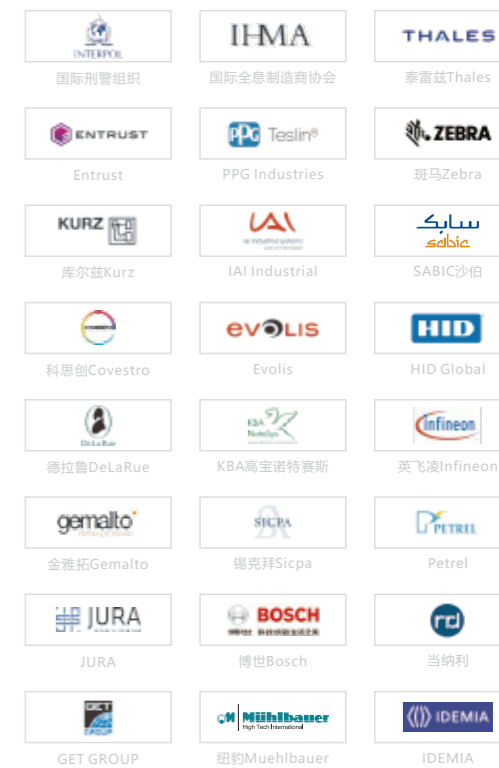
INTERPOL
国际刑警组织

IHMA
国际全息制造商协会

THALES
泰雷兹Thales

ENTRUST
Entrust

PPG Teslin®
PPG Industries

ZEBRA
斑马Zebra

KURZ
库尔兹Kurz

IAI
IAI Industrial

سابك
sabic
SABIC沙伯

科思创Covestro

evolis
Evolis

HID
HID Global

De La Rue
德拉鲁DeLaRue

KBA NotaSys
KBA高宝诺特赛斯

Infineon
英飞凌Infineon

gemalto
金雅拓Gemalto

SICPA
锡克拜Sicpa

PETREL
Petrel

JURA
JURA

BOSCH
博世Bosch

rd
当纳利

GET GROUP
GET GROUP

Mühlbauer
High Tech International
纽豹Muehlbauer

IDEMIA
IDEMIA